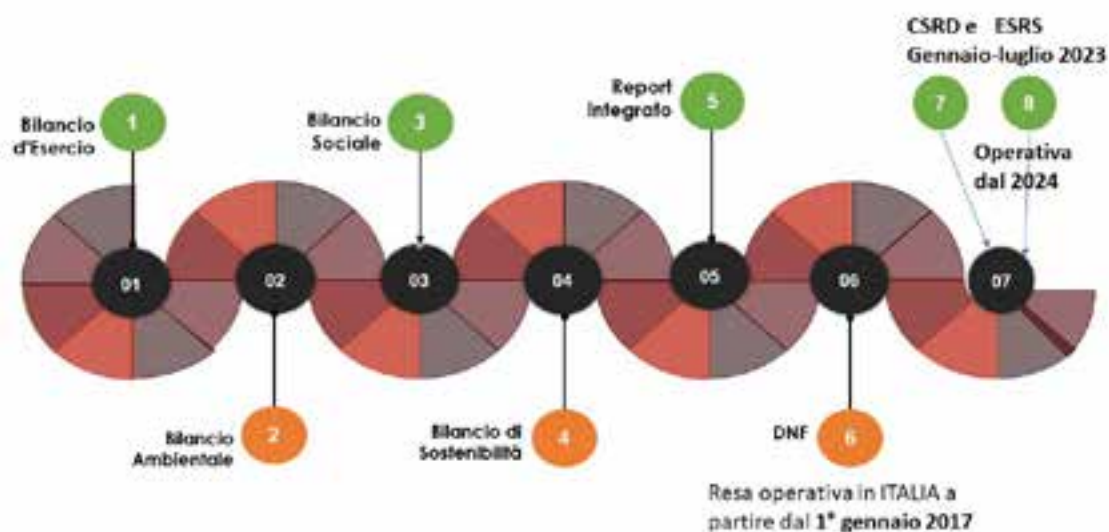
CSRD e ESRS
Gennaio-luglio 2023

Bilancio d'Esercizio 1

Bilancio Sociale 3

Report Integrato 5

7 8

Operativa dal 2024

01 02 03 04 05 06 07

Bilancio Ambientale 2

Bilancio di Sostenibilità 4

DNF 6

Resa operativa in ITALIA a partire dal 1° gennaio 2017